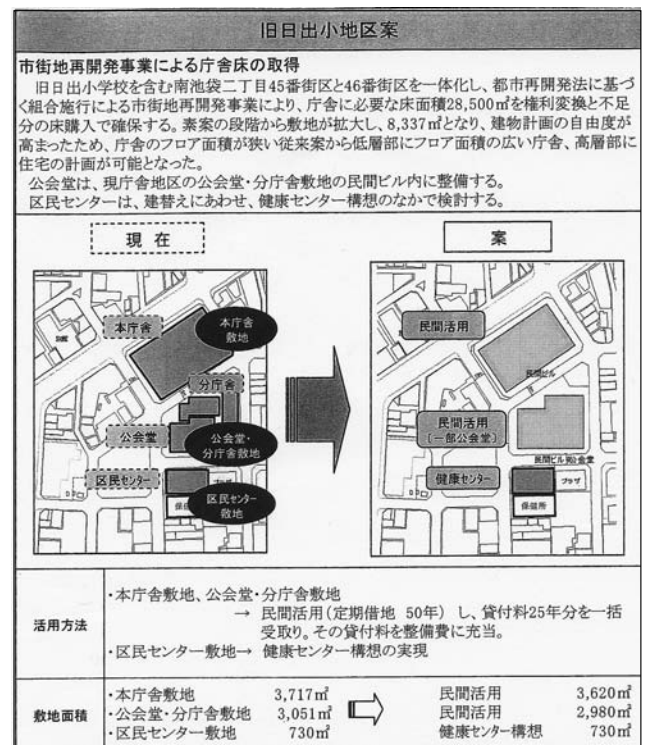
旧日出小地区案

市街地再開発事業による庁舎床の取得

旧日出小学校を含む南池袋二丁目45番街区と46番街区を一体化し、都市再開発法に基づく組合施行による市街地再開発事業により、庁舎に必要な床面積28,500㎡を権利変換と不足分の床購入で確保する。素案の段階から敷地が拡大し、8,337㎡となり、建物計画の自由度が高まったため、庁舎のフロア面積が狭い従来案から低層部にフロア面積の広い庁舎、高層部に住宅の計画が可能となった。

公会堂は、現庁舎地区の公会堂・分庁舎敷地の民間ビル内に整備する。

区民センターは、建替えにあわせ、健康センター構想のなかで検討する。

現在

本庁舎

本庁舎敷地

分庁舎

公会堂

公会堂・分庁舎敷地

区民センター

区民センター敷地

案

民間活用

民間ビル

民間活用（一部公会堂）

民間ビル內公会堂

健康センター

プラザ

保健所

| 活用方法 | ・本庁舎敷地、公会堂・分庁舎敷地 → 民間活用（定期借地 50年）し、貸付料25年分を一括受取り。その貸付料を整備費に充当。 ・区民センター敷地→ 健康センター構想の実現 |
|---|---|
| 敷地面積 | ・本庁舎敷地 3,717㎡ ・公会堂・分庁舎敷地 3,051㎡ ・区民センター敷地 730㎡ ⇨ 民間活用 3,620㎡ 民間活用 2,980㎡ 健康センター構想 730㎡ |